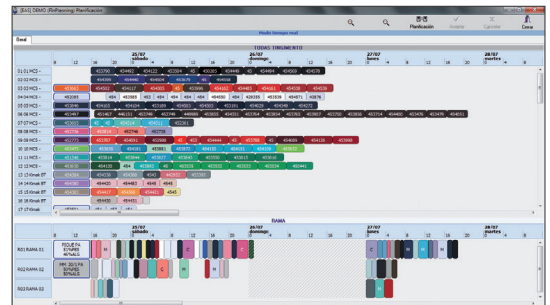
[BAI] DEMO (BnPlanning) Planificación

Planificación Aceptar Cancelar Cerrar

Modo tiempo real

Real

TODAS LINGOTERAS

25/07 sábado
26/07 domingo
27/07 lunes
28/07 martes

01 01 MC1
02 02 MC2
03 03 MC3
04 04 MC4
05 05 MC5
06 06 MC6
07 07 MC7
08 08 MC8
09 09 MC9
10 10 MC10
11 11 MC11
12 12 MC12
13 13Kmak BT
14 14Kmak BT
15 15Kmak BT
16 16Kmak BT
17 17Kmak

RAMA

25/07 sábado
26/07 domingo
27/07 lunes
28/07 martes

R01 RAMA 01
R02 RAMA 02
R03 RAMA 03

#53790 #54482 #54122 #53584 #54485 #54489 #54491 #54493 #54494 #54499 #54578 #53956 #54437 #54117 #53903 #53835 #53839 #54471 #54276 #54131 #54124 #54103 #54269 #54261 #54335 #54272 #54747 #54281 #54279 #54280 #54788 #53843 #54129 #53828 #53844 #53836 #53832 #53940 #53858 #53861 #53840 #53885 #54435 #54433 #54130 #54409 #53815 #53830 #54441